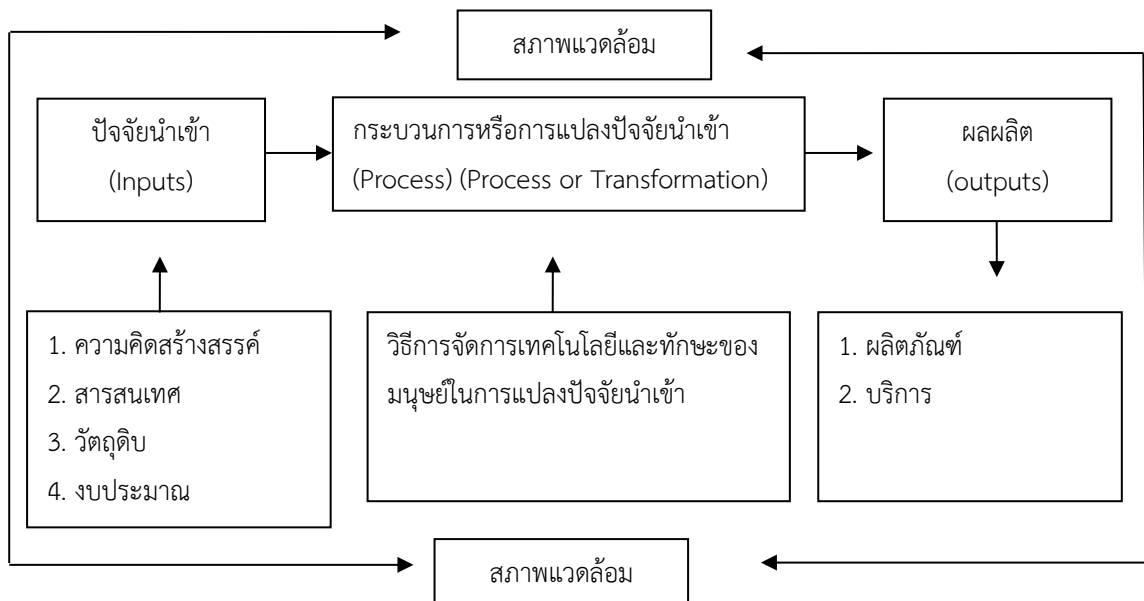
สภาพแวดล้อม

ปัจจัยนำเข้า
(Inputs)

กระบวนการหรือการแปลงปัจจัยนำเข้า
(Process) (Process or Transformation)

ผลผลิต
(outputs)

1. ความคิดสร้างสรรค์
2. สารสนเทศ
3. วัตถุดิบ
4. งบประมาณ

วิธีการจัดการเทคโนโลยีและทักษะของมนุษย์ในการแปลงปัจจัยนำเข้า

1. ผลิตภัณฑ์
2. บริการ

สภาพแวดล้อม